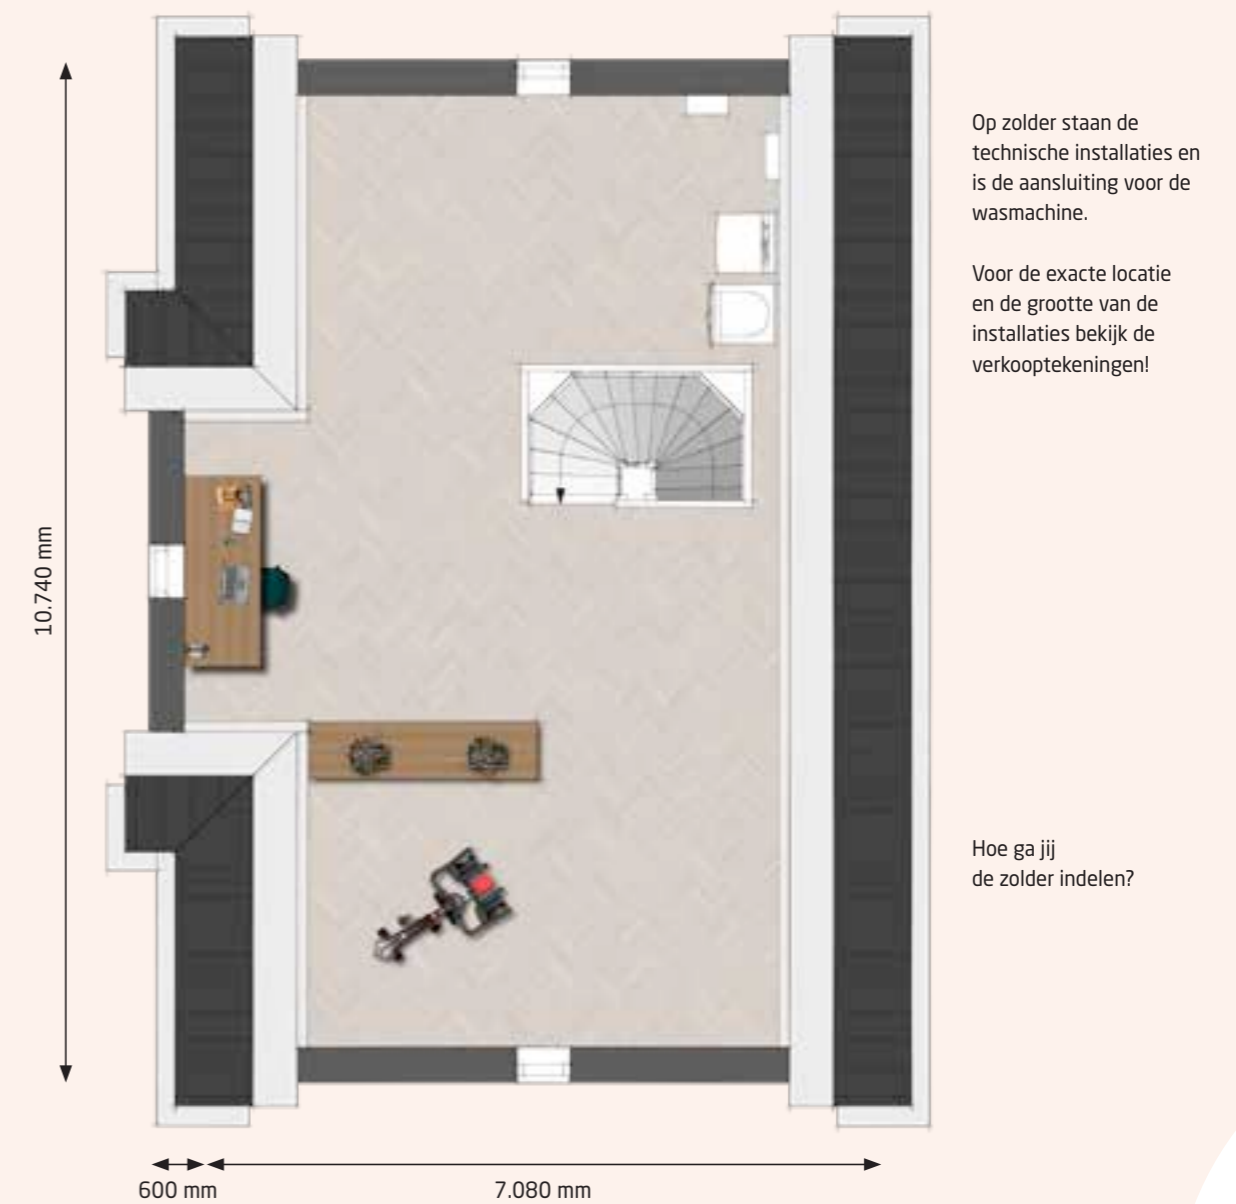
10.740 mm

Op zolder staan de technische installaties en is de aansluiting voor de wasmachine.

Voor de exacte locatie en de grootte van de installaties bekijk de verkooptekeningen!

Hoe ga jij de zolder indelen?

600 mm

7.080 mm